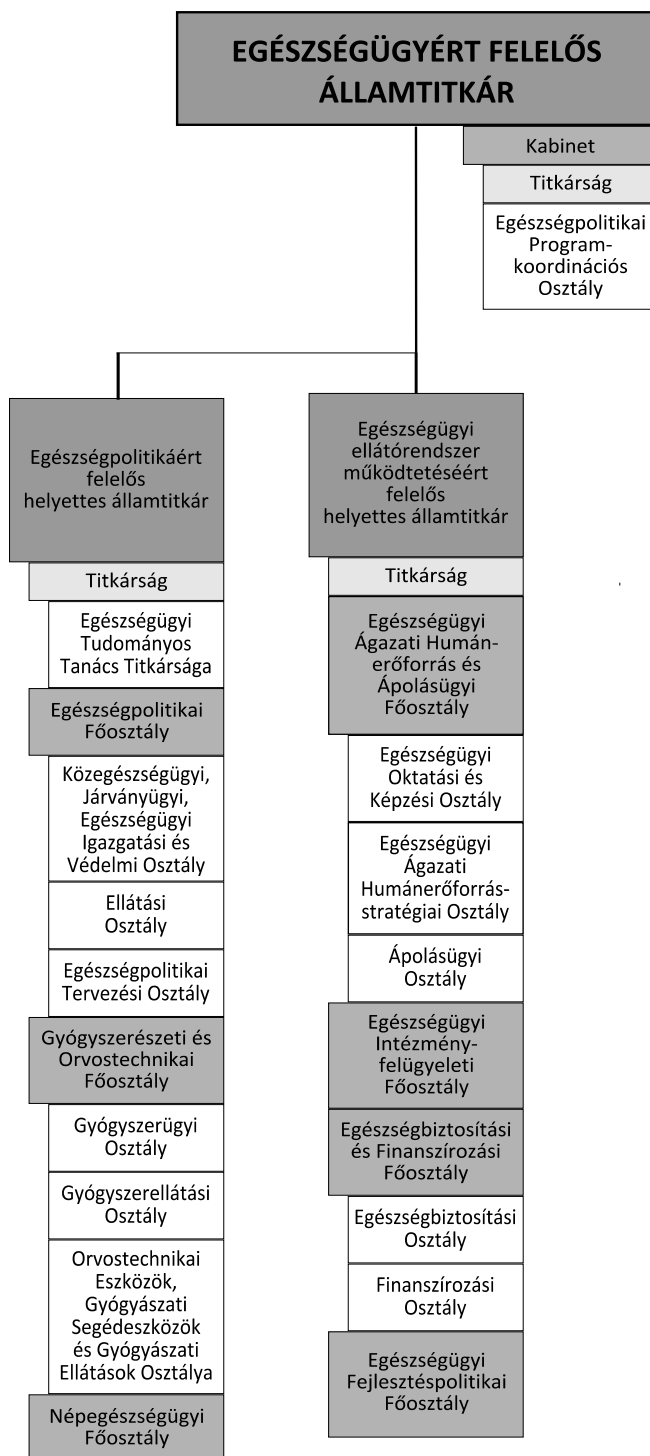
EGÉSZSÉGÜGYÉRT FELELŐS ÁLLAMTITKÁR

Kabinet

Titkárság

Egészségpolitikai Programkoordinációs Osztály

Egészségpolitikáért felelős helyettes államtitkár

Titkárság

Egészségügyi Tudományos Tanács Titkársága

Egészségpolitikai Főosztály

Közegészségügyi, Járványügyi, Egészségügyi Igazgatási és Védelmi Osztály

Ellátási Osztály

Egészségpolitikai Tervezési Osztály

Gyógyszerészeti és Orvostechnikai Főosztály

Gyógyszerügyi Osztály

Gyógyszerellátási Osztály

Orvostechnikai Eszközök, Gyógyászati Segédeszközök és Gyógyászati Ellátások Osztálya

Népegészségügyi Főosztály

Egészségügyi ellátórendszer működtetéséért felelős helyettes államtitkár

Titkárság

Egészségügyi Ágazati Humánerőforrás és Ápolásügyi Főosztály

Egészségügyi Oktatási és Képzési Osztály

Egészségügyi Ágazati Humánerőforrás-stratégiai Osztály

Ápolásügyi Osztály

Egészségügyi Intézményfelügyeleti Főosztály

Egészségbiztosítási és Finanszírozási Főosztály

Egészségbiztosítási Osztály

Finanszírozási Osztály

Egészségügyi Fejlesztéspolitikai Főosztály